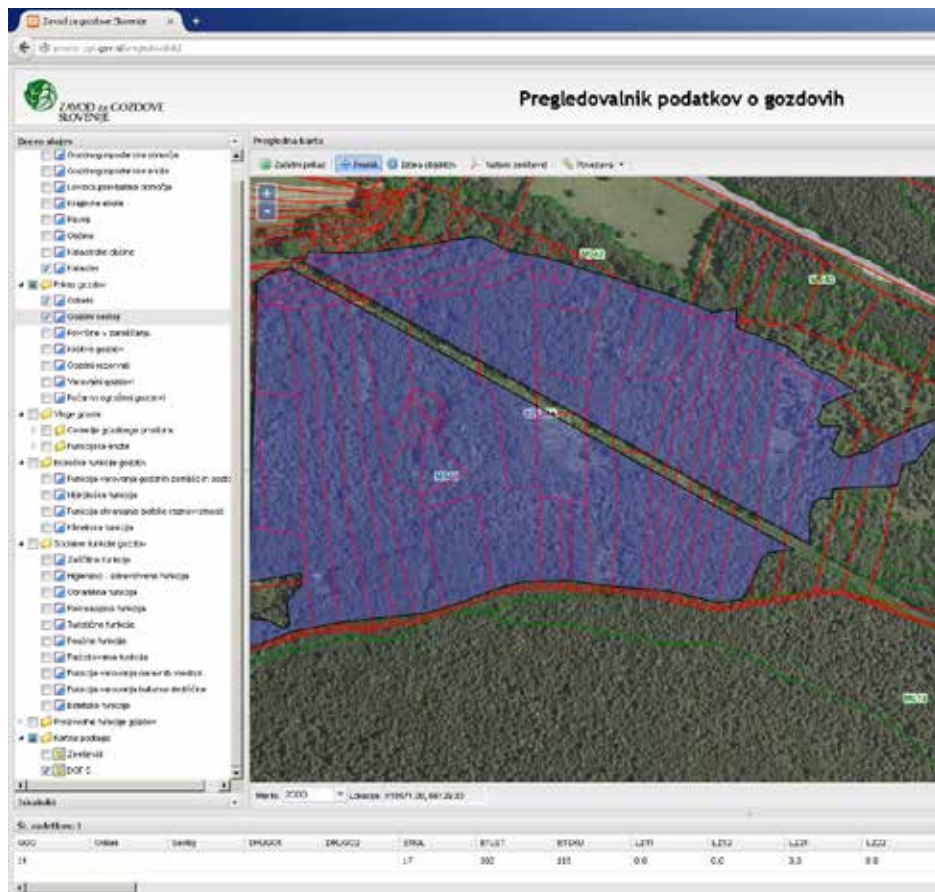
Zavod za gozdove Slovenije

ZAVOD za GOZDOVE SLOVENIJE

Pregledovalnik podatkov o gozdovih

Drevo slojev
Gozdnogospodarska območja
Gozdnogospodarske enote
Lovsko upravljavska območja
Krajinske enote
Pokrajine
Občine
Katastrske občine
Katastrske
Prikaz gozdov
Oddelki
Gozdni sestoji
Površine v zaraščanju
Krčitve gozdov
Gozdni rezervati
Varovalni gozdovi
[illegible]
Vloge gozdov
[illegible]
Funkcijske enote
Ekološke funkcije gozdov
Funkcija varovanja gozdnih zemljišč in sestojev
Hidrološka funkcija
Funkcija ohranjanja biotske raznovrstnosti
Klimatska funkcija
Socialne funkcije gozdov
Zaščitna funkcija
Higiensko - zdravstvena funkcija
Obrambna funkcija
Rekreacijska funkcija
Turistična funkcija
Poučna funkcija
Raziskovalna funkcija
Funkcija varovanja naravnih vrednot
Funkcija varovanja kulturne dediščine
Estetska funkcija
Proizvodne funkcije gozdov
Karta podlaga
Zemljevid
DOF 5

Legenda

Pregledna karta
Začetni pogled | Izberi | Izbira objektov | Izbrani elementi | Povezave

Merilo: 2000 | Lokacija: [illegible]

Št. zadetkov: 1

| GGO | Oddelek | Sestoj | DRUGO1 | DRUGO2 | STRA | ETLST | ETDRV | LZ11 | LZ12 | LZ21 | LZ22 |
|---|---|---|---|---|---|---|---|---|---|---|---|
| 11 | | | | | 17 | 392 | 315 | 0.0 | 0.0 | 3.3 | 0.0 |